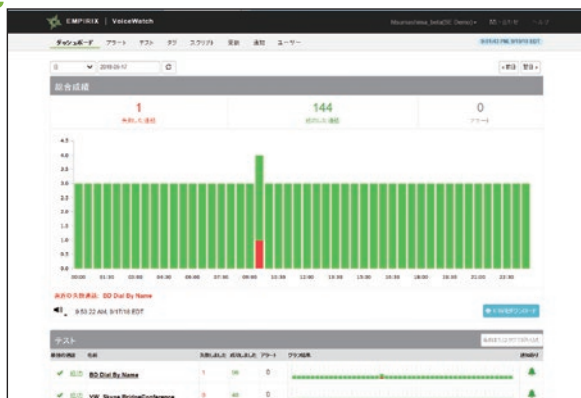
EMPIRIX | VoiceWatch

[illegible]

ダッシュボード アラート テスト タグ スクリプト 変数 通知 ユーザー

日 2016-09-17

総合成績

1

144

0

アラート

4.5
4.0
3.5
3.0
2.5
2.0
1.5
1.0
0.5
0.0

00:00 01:30 03:00 04:30 06:00 07:30 09:00 10:30 12:00 13:30 15:00 16:30 18:00 19:30 21:00 22:30

BD Dial By Name

9:53:22 AM, 9/17/16 EDT

テスト

BD Dial By Name 1 36 0

VW_Skype BridgeConference 0 48 0